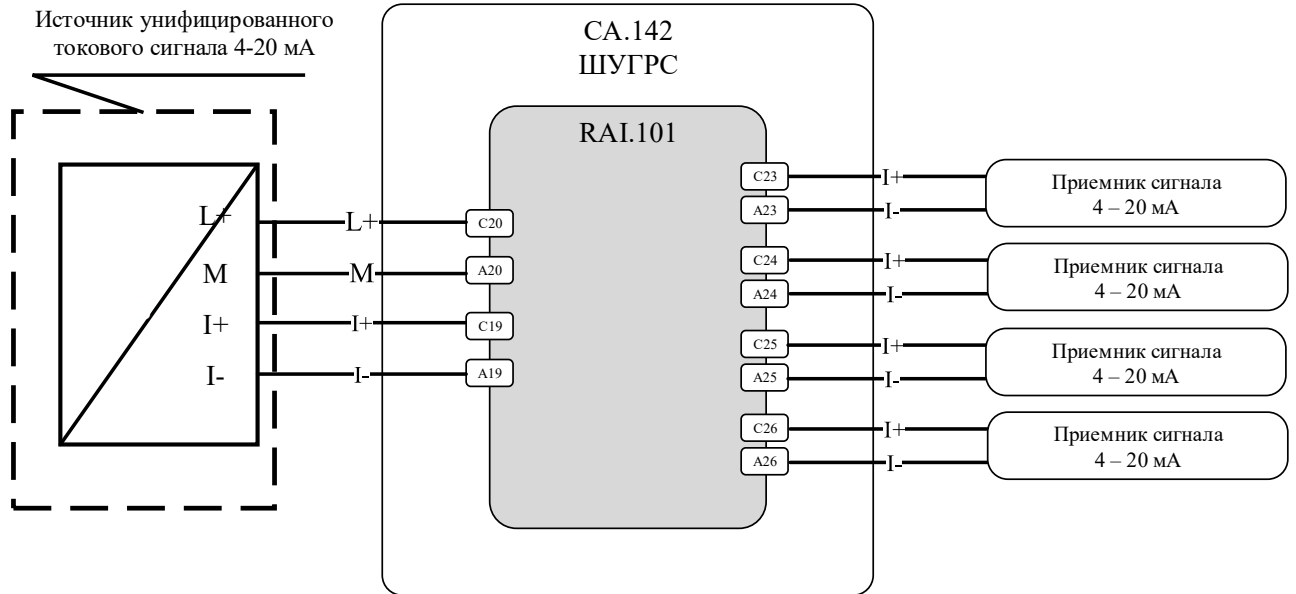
Источник унифицированного токового сигнала 4-20 мА

СА.142
ШУГРС

RAI.101

L+
M
I+
I-

L+
M
I+
I-

C20
A20
C19
A19

C23
A23
C24
A24
C25
A25
C26
A26

I+
I-
I+
I-
I+
I-
I+
I-

Приемник сигнала
4 – 20 мА

Приемник сигнала
4 – 20 мА

Приемник сигнала
4 – 20 мА

Приемник сигнала
4 – 20 мА